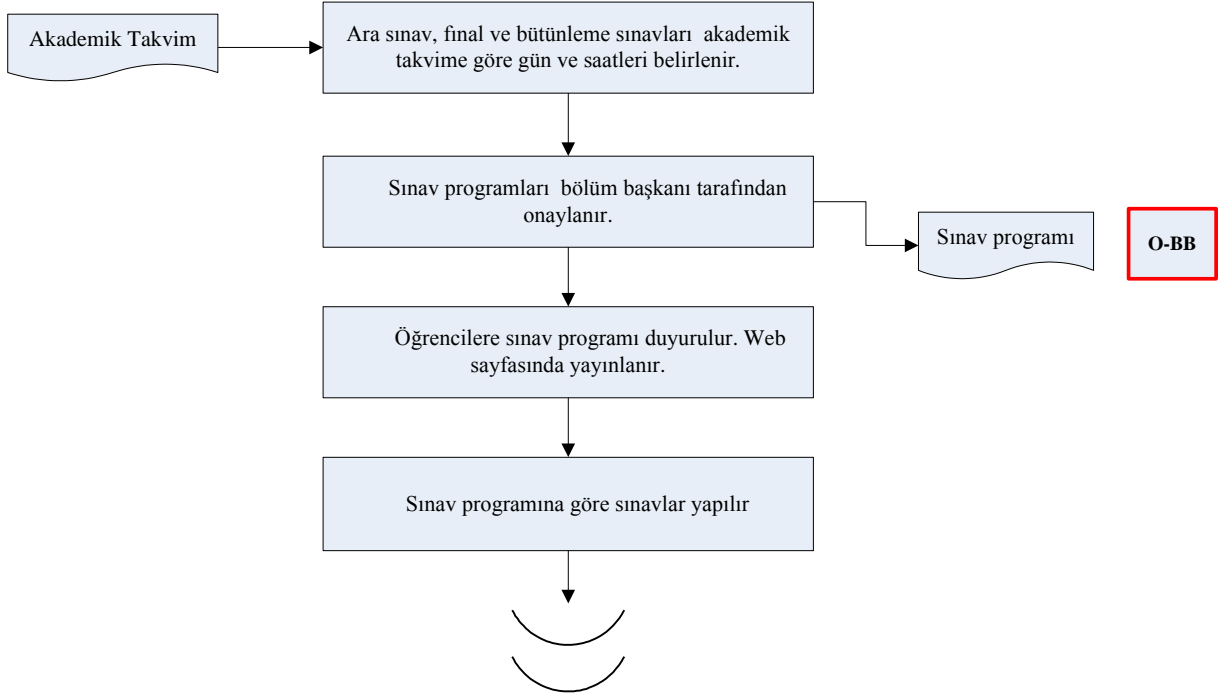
Akademik Takvim

Ara sınav, final ve bütünleme sınavları akademik takvime göre gün ve saatleri belirlenir.

Sınav programları bölüm başkanı tarafından onaylanır.

Sınav programı

O-BB

Öğrencilere sınav programı duyurulur. Web sayfasında yayınlanır.

Sınav programına göre sınavlar yapılır